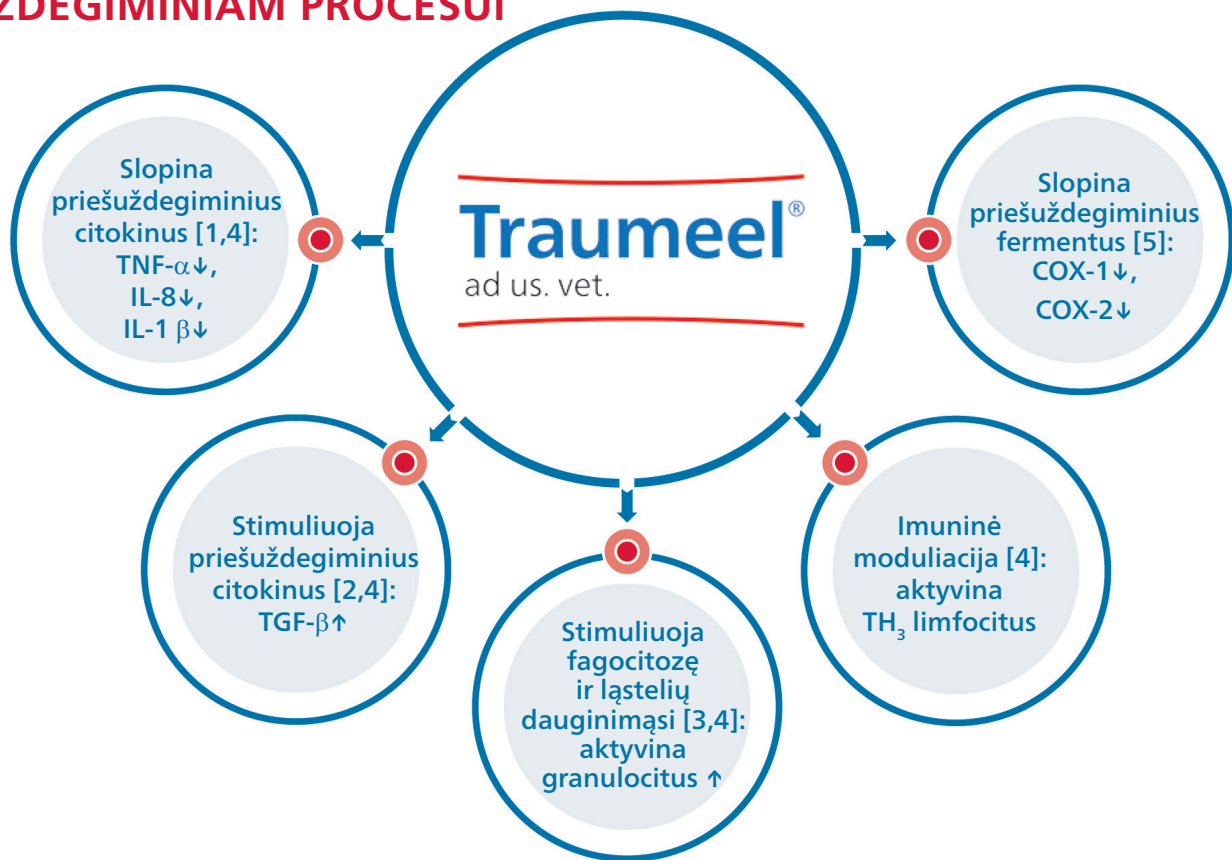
ŽDEGIMINIAM PROCESUI

Traumeel®
ad us. vet.

Slopina priešuždegiminius citokinus [1,4]: TNF-α↓, IL-8↓, IL-1 β↓

Slopina priešuždegiminius fermentus [5]: COX-1↓, COX-2↓

Stimuliuoja priešuždegiminius citokinus [2,4]: TGF-β↑

Stimuliuoja fagocitozę ir ląstelių dauginimąsi [3,4]: aktyvina granulocitus ↑

Imuninė moduliacija [4]: aktyvina TH$_3$ limfocitus